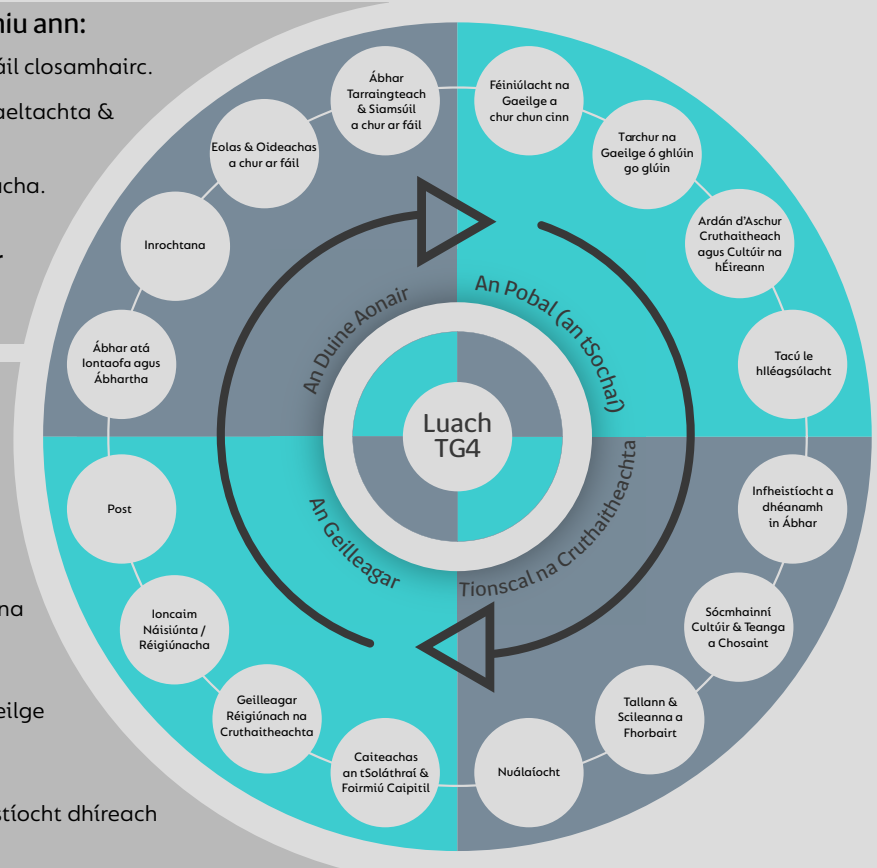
niu ann:

áil closamhairc.

aeltachta &

cha.

na

eilge

stíocht dhíreach

Ábhar Tarraingteach & Siamsúil a chur ar fáil

Féiniúlacht na Gaeilge a chur chun cinn

Eolas & Oideachas a chur ar fáil

Tarchur na Gaeilge ó ghlúin go glúin

Ardán d'Aschur Cruthaitheach agus Cultúir na hÉireann

Inrochtana

Ábhar atá Iontaofa agus Ábhartha

Tacú le hIléagsúlacht

An Duine Aonair

An Pobal (an tSochaí)

Luach TG4

An Geilleagar

Tionscal na Cruthaitheachta

Post

Infheistíocht a dhéanamh in Ábhar

Ioncaim Náisiúnta / Réigiúnacha

Sócmhainní Cultúir & Teanga a Chosaint

Geilleagar Réigiúnach na Cruthaitheachta

Tallann & Scileanna a Fhorbairt

Caiteachas an tSoláthraí & Foirmiú Caipitil

Nuálaíocht